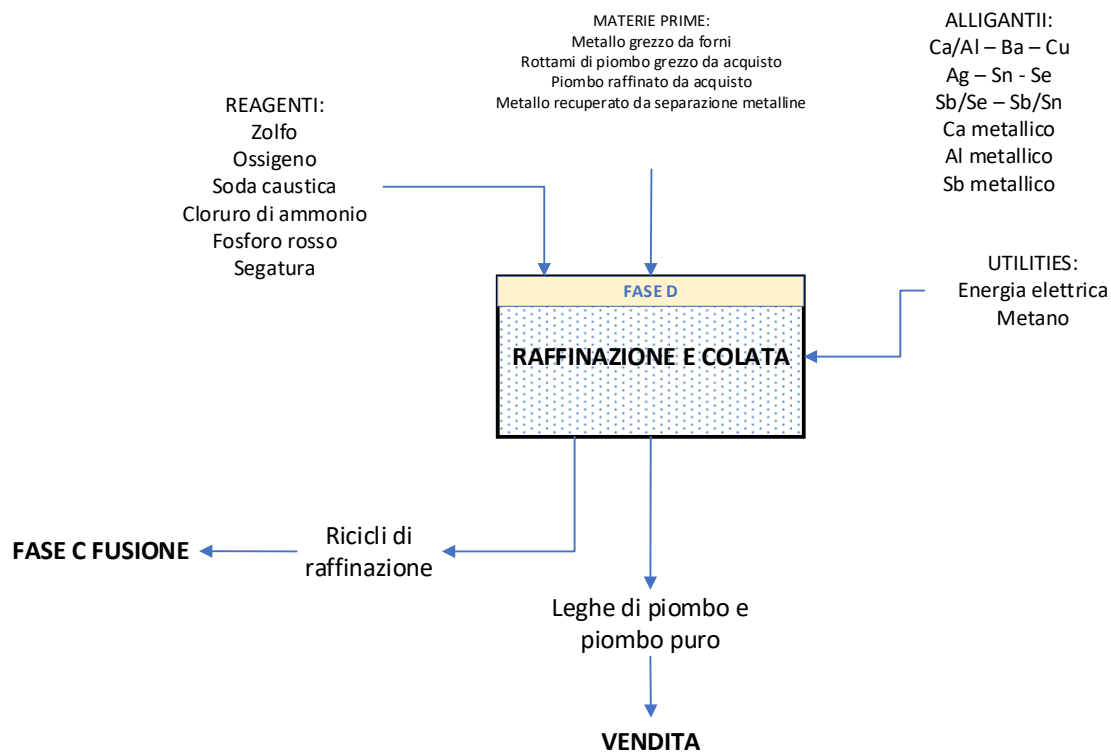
MATERIE PRIME:
Metallo grezzo da forni
Rottami di piombo grezzo da acquisto
Piombo raffinato da acquisto
Metallo recuperato da separazione metalline

ALLIGANTII:
Ca/Al – Ba – Cu
Ag – Sn - Se
Sb/Se – Sb/Sn
Ca metallico
Al metallico
Sb metallico

REAGENTI:
Zolfo
Ossigeno
Soda caustica
Cloruro di ammonio
Fosforo rosso
Segatura

FASE D

RAFFINAZIONE E COLATA

UTILITIES:
Energia elettrica
Metano

FASE C FUSIONE

Ricicli di raffinazione

Leghe di piombo e piombo puro

VENDITA